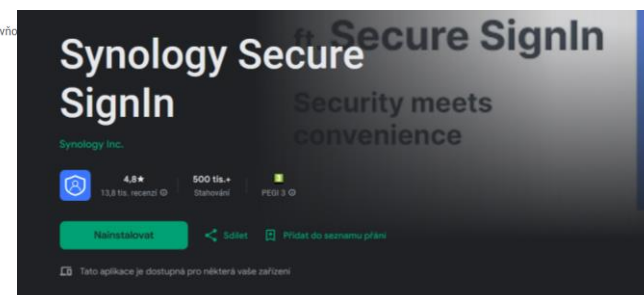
vňo

Synology Secure SignIn

ft. Secure SignIn

Security meets convenience

Synology Inc.

4,8★
13,8 tis. recenzí

500 tis.+
Stahování

3
PEGI 3

Nainstalovat

Sdílet

Přidat do seznamu přání

Tato aplikace je dostupná pro některá vaše zařízení